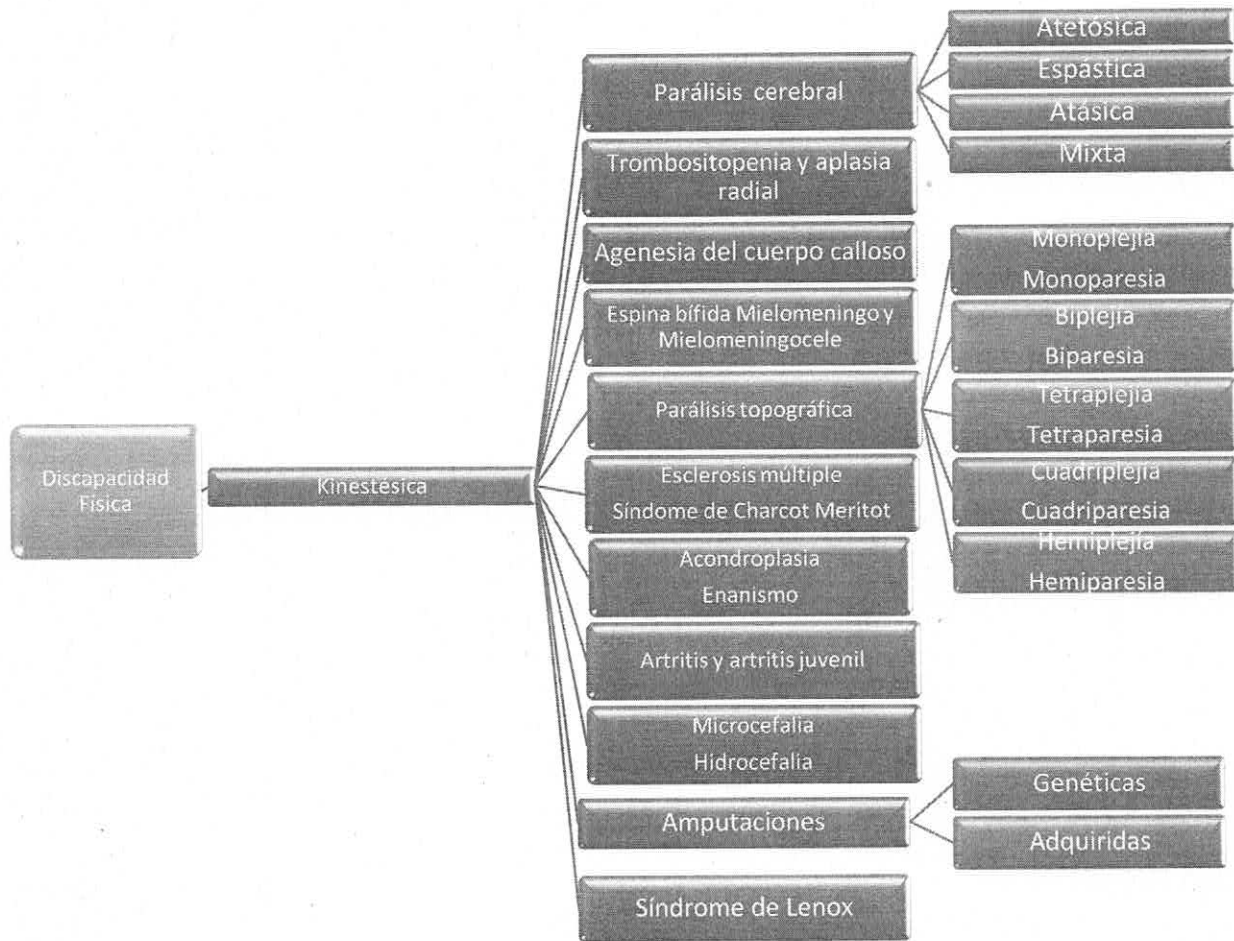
Discapacidad Física

Kinestésica

Parálisis cerebral

Atetósica

Espástica

Atásica

Mixta

Trombositopenia y aplasia radial

Agenesia del cuerpo calloso

Espina bífida Mielomeningo y Mielomeningocele

Parálisis topográfica

Monoplejía Monoparesia

Biplejía Biparesia

Tetraplejía Tetraparesia

Cuadriplejía Cuadriparesia

Hemiplejía Hemiparesia

Esclerosis múltiple Síndome de Charcot Meritot

Acondroplasia Enanismo

Artritis y artritis juvenil

Microcefalia Hidrocefalia

Amputaciones

Genéticas

Adquiridas

Síndrome de Lenox